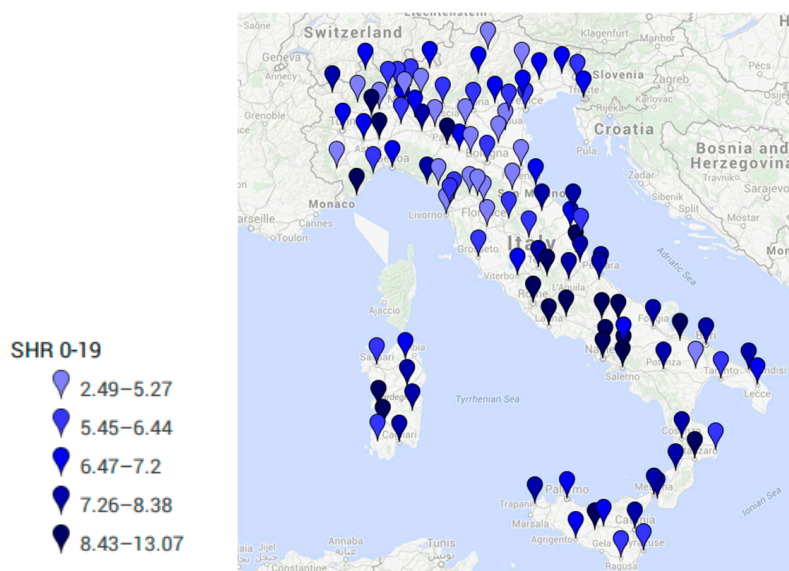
SHR 0-19
2.49–5.27
5.45–6.44
6.47–7.2
7.26–8.38
8.43–13.07

Switzerland
Liechtenstein
Saône
Geneva
Annecy
Grenoble
Klagenfurt
Slovenia
Pécs
Karlovac
Croatia
Bosnia and Herzegovina
Travnik
Sarajevo
Sibenik
Split
Mostar
Monaco
Cannes
Toulon
arseille
Livorno
Bologna
Genova
Trieste
Venice
Florence
Grosseto
Viterbo
Italy
Pescara
L'Aquila
Rome
Latina
Napoli
Salerno
Foggia
Bari
Potenza
Taranto
Brindisi
Lecce
Adriatic Sea
Tyrrhenian Sea
Ionian Sea
Ajaccio
Sassari
Sardegna
Cagliari
Cosenza
Crotone
Messina
Palermo
Trapani
Marsala
Agrigento
Catania
Siracusa
Gela
Ragusa
Annaba
Jijel
Tunis
Sousse